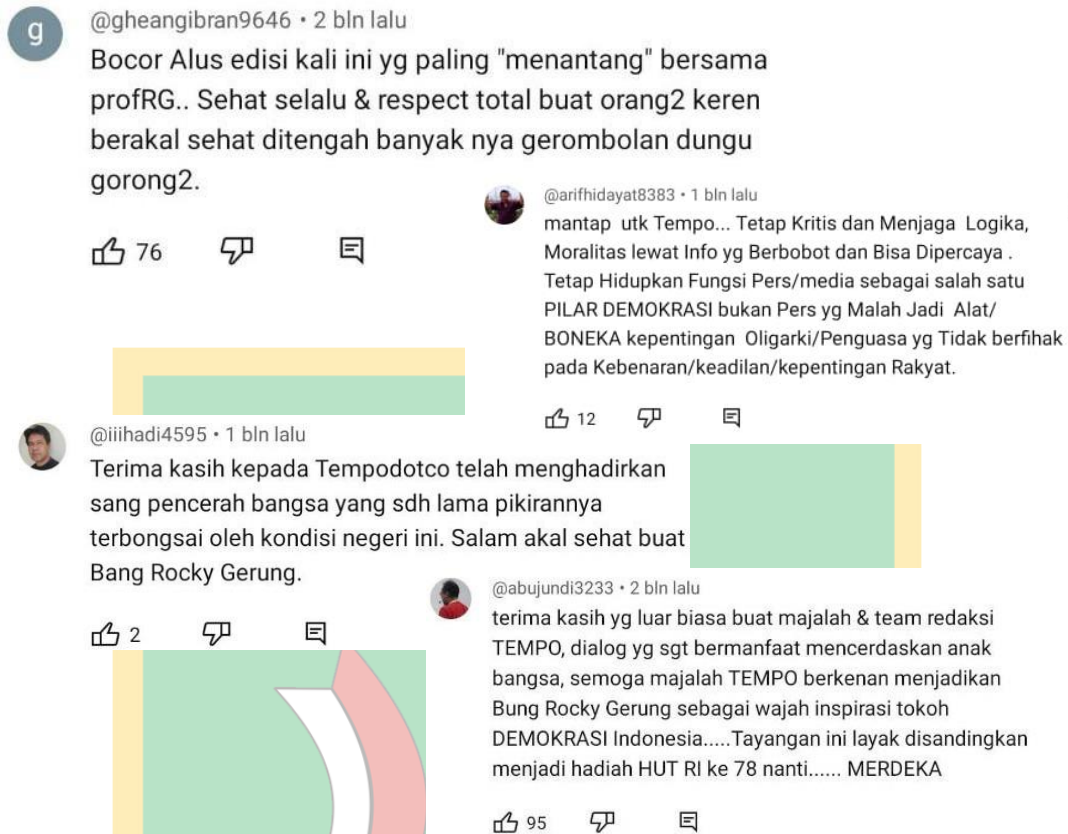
g

@gheangibran9646 • 2 bln lalu

Bocor Alus edisi kali ini yg paling "menantang" bersama profRG.. Sehat selalu & respect total buat orang2 keren berakal sehat ditengah banyak nya gerombolan dungu gorong2.

76

@arifhidayat8383 • 1 bln lalu

mantap utk Tempo... Tetap Kritis dan Menjaga Logika, Moralitas lewat Info yg Berbobot dan Bisa Dipercaya . Tetap Hidupkan Fungsi Pers/media sebagai salah satu PILAR DEMOKRASI bukan Pers yg Malah Jadi Alat/ BONEKA kepentingan Oligarki/Penguasa yg Tidak berfihak pada Kebenaran/keadilan/kepentingan Rakyat.

12

@iiihadi4595 • 1 bln lalu

Terima kasih kepada Tempodotco telah menghadirkan sang pencerah bangsa yang sdh lama pikirannya terbongsai oleh kondisi negeri ini. Salam akal sehat buat Bang Rocky Gerung.

2

@abujundi3233 • 2 bln lalu

terima kasih yg luar biasa buat majalah & team redaksi TEMPO, dialog yg sgt bermanfaat mencerdaskan anak bangsa, semoga majalah TEMPO berkenan menjadikan Bung Rocky Gerung sebagai wajah inspirasi tokoh DEMOKRASI Indonesia.....Tayangan ini layak disandingkan menjadi hadiah HUT RI ke 78 nanti...... MERDEKA

95